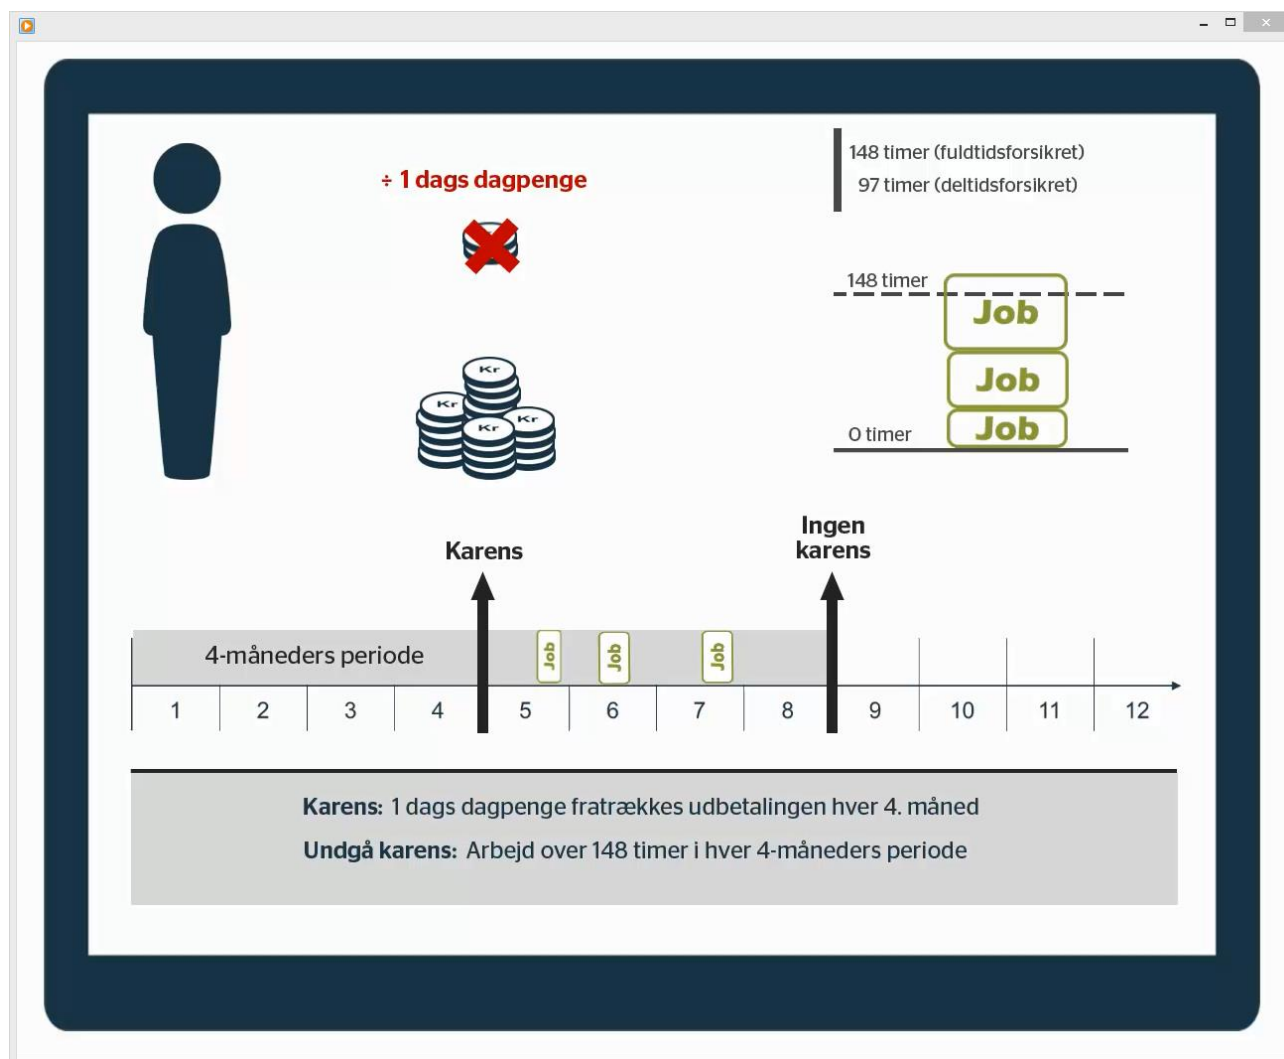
÷ 1 dags dagpenge

Kr Kr Kr Kr Kr

148 timer (fuldtidsforsikret)
97 timer (deltidsforsikret)

148 timer
Job
Job
0 timer
Job

Karens

Ingen karens

4-måneders periode

Job Job Job

| 1 | 2 | 3 | 4 | 5 | 6 | 7 | 8 | 9 | 10 | 11 | 12 |
|---|---|---|---|---|---|---|---|---|---|---|---|

**Karens:** 1 dags dagpenge fratrækkes udbetalingen hver 4. måned

**Undgå karens:** Arbejd over 148 timer i hver 4-måneders periode